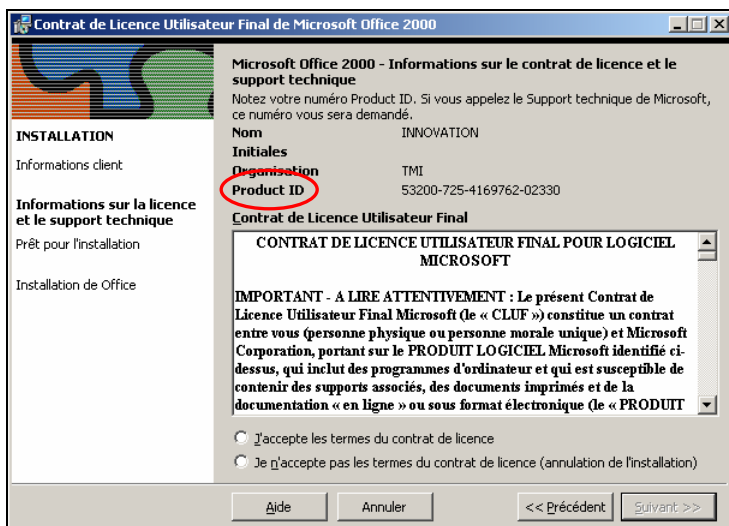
Contrat de Licence Utilisateur Final de Microsoft Office 2000

INSTALLATION

Informations client

Informations sur la licence et le support technique

Prêt pour l'installation

Installation de Office

Microsoft Office 2000 - Informations sur le contrat de licence et le support technique

Notez votre numéro Product ID. Si vous appelez le Support technique de Microsoft, ce numéro vous sera demandé.

| Nom | INNOVATION |
|---|---|
| Initiales | |
| Organisation | TMI |
| Product ID | 53200-725-4169762-02330 |

Contrat de Licence Utilisateur Final

CONTRAT DE LICENCE UTILISATEUR FINAL POUR LOGICIEL MICROSOFT

IMPORTANT - A LIRE ATTENTIVEMENT : Le présent Contrat de Licence Utilisateur Final Microsoft (le « CLUF ») constitue un contrat entre vous (personne physique ou personne morale unique) et Microsoft Corporation, portant sur le PRODUIT LOGICIEL Microsoft identifié ci-dessus, qui inclut des programmes d'ordinateur et qui est susceptible de contenir des supports associés, des documents imprimés et de la documentation « en ligne » ou sous format électronique (le « PRODUIT

J'accepte les termes du contrat de licence

Je n'accepte pas les termes du contrat de licence (annulation de l'installation)

Aide

Annuler

<< Précédent

Suivant >>